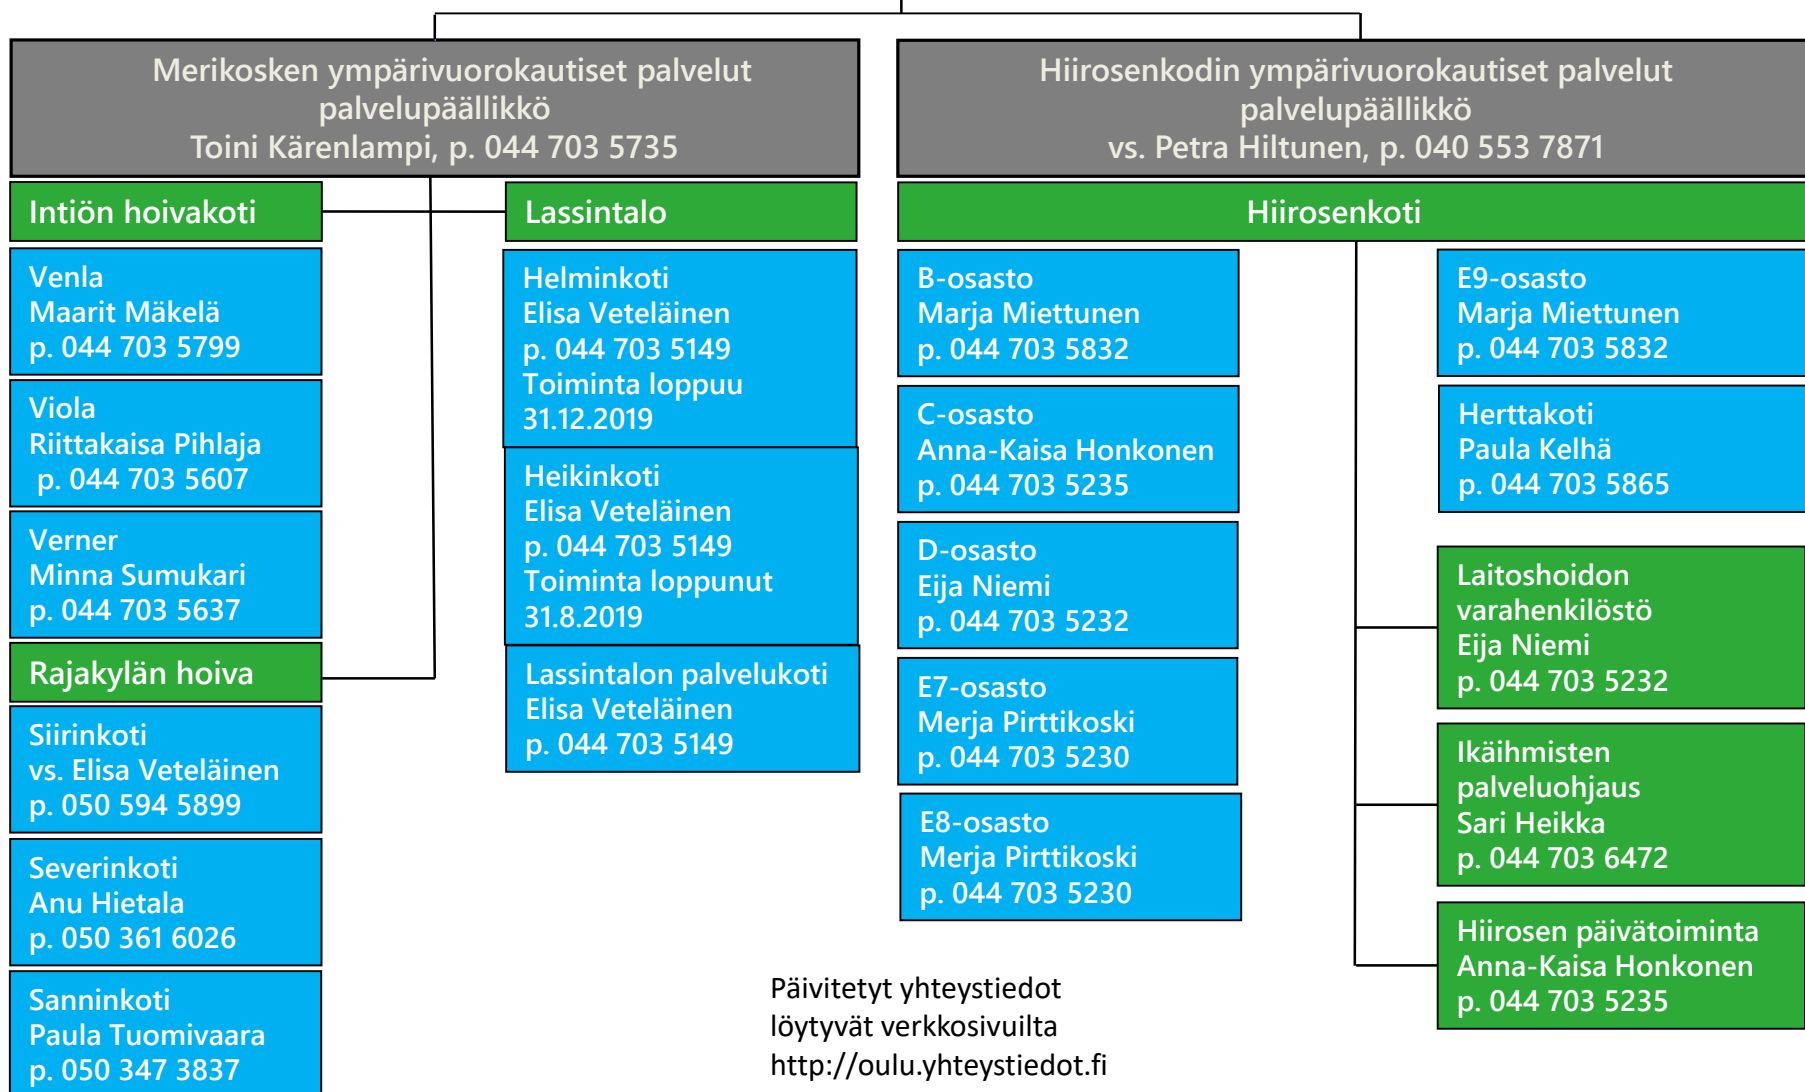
Merikosken ympärivuorokautiset palvelut
palvelupäällikkö
Toini Kärenlampi, p. 044 703 5735

Hiirosenkodin ympärivuorokautiset palvelut
palvelupäällikkö
vs. Petra Hiltunen, p. 040 553 7871

Intiön hoivakoti

Venla
Maarit Mäkelä
p. 044 703 5799

Viola
Riittakaisa Pihlaja
p. 044 703 5607

Verner
Minna Sumukari
p. 044 703 5637

Rajakylän hoiva

Siirinkoti
vs. Elisa Veteläinen
p. 050 594 5899

Severinkoti
Anu Hietala
p. 050 361 6026

Sanninkoti
Paula Tuomivaara
p. 050 347 3837

Lassintalo

Helminkoti
Elisa Veteläinen
p. 044 703 5149
Toiminta loppuu
31.12.2019

Heikinkoti
Elisa Veteläinen
p. 044 703 5149
Toiminta loppunut
31.8.2019

Lassintalon palvelukoti
Elisa Veteläinen
p. 044 703 5149

Hiirosenkoti

B-osasto
Marja Miettunen
p. 044 703 5832

C-osasto
Anna-Kaisa Honkonen
p. 044 703 5235

D-osasto
Eija Niemi
p. 044 703 5232

E7-osasto
Merja Pirttikoski
p. 044 703 5230

E8-osasto
Merja Pirttikoski
p. 044 703 5230

E9-osasto
Marja Miettunen
p. 044 703 5832

Herttakoti
Paula Kelhä
p. 044 703 5865

Laitoshoidon
varahenkilöstö
Eija Niemi
p. 044 703 5232

Ikäihmisten
palveluohjaus
Sari Heikka
p. 044 703 6472

Hiirosen päivätoiminta
Anna-Kaisa Honkonen
p. 044 703 5235

Päivitetyt yhteystiedot
löytyvät verkkosivuilta
http://oulu.yhteystiedot.fi